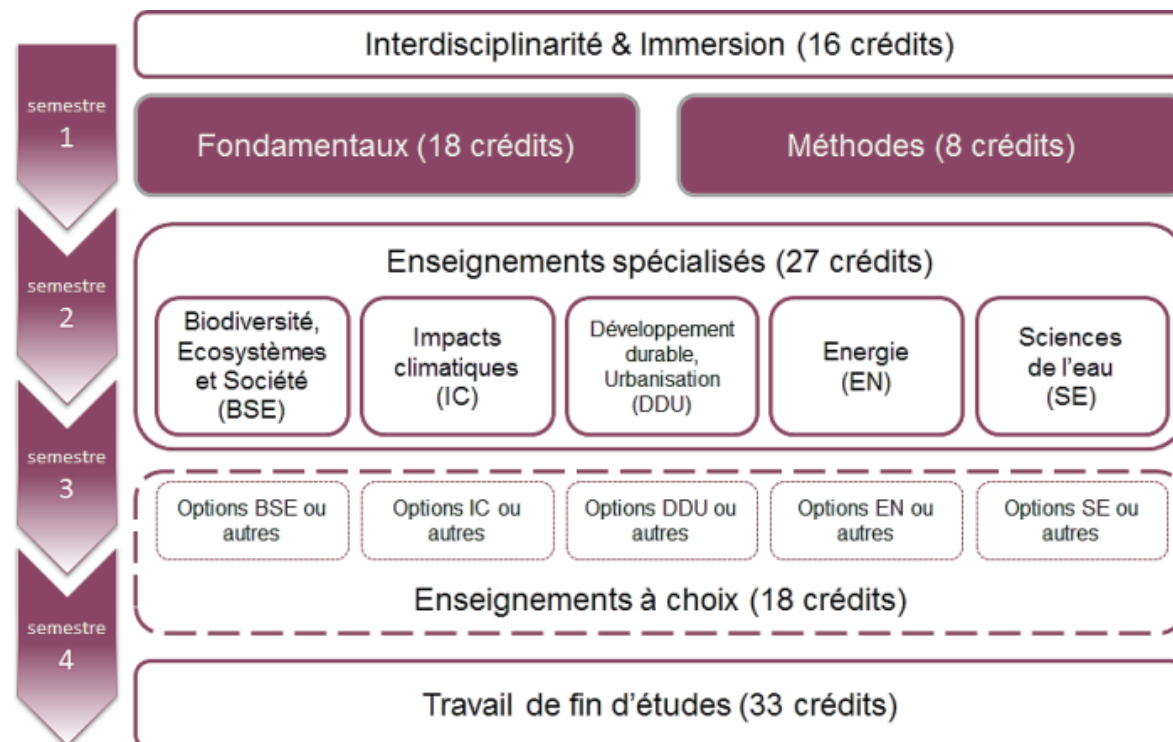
semestre 1

semestre 2

semestre 3

semestre 4

Interdisciplinarité & Immersion (16 crédits)

Fondamentaux (18 crédits)

Méthodes (8 crédits)

Enseignements spécialisés (27 crédits)

Biodiversité, Ecosystèmes et Société (BSE)

Impacts climatiques (IC)

Développement durable, Urbanisation (DDU)

Energie (EN)

Sciences de l'eau (SE)

Options BSE ou autres

Options IC ou autres

Options DDU ou autres

Options EN ou autres

Options SE ou autres

Enseignements à choix (18 crédits)

Travail de fin d'études (33 crédits)